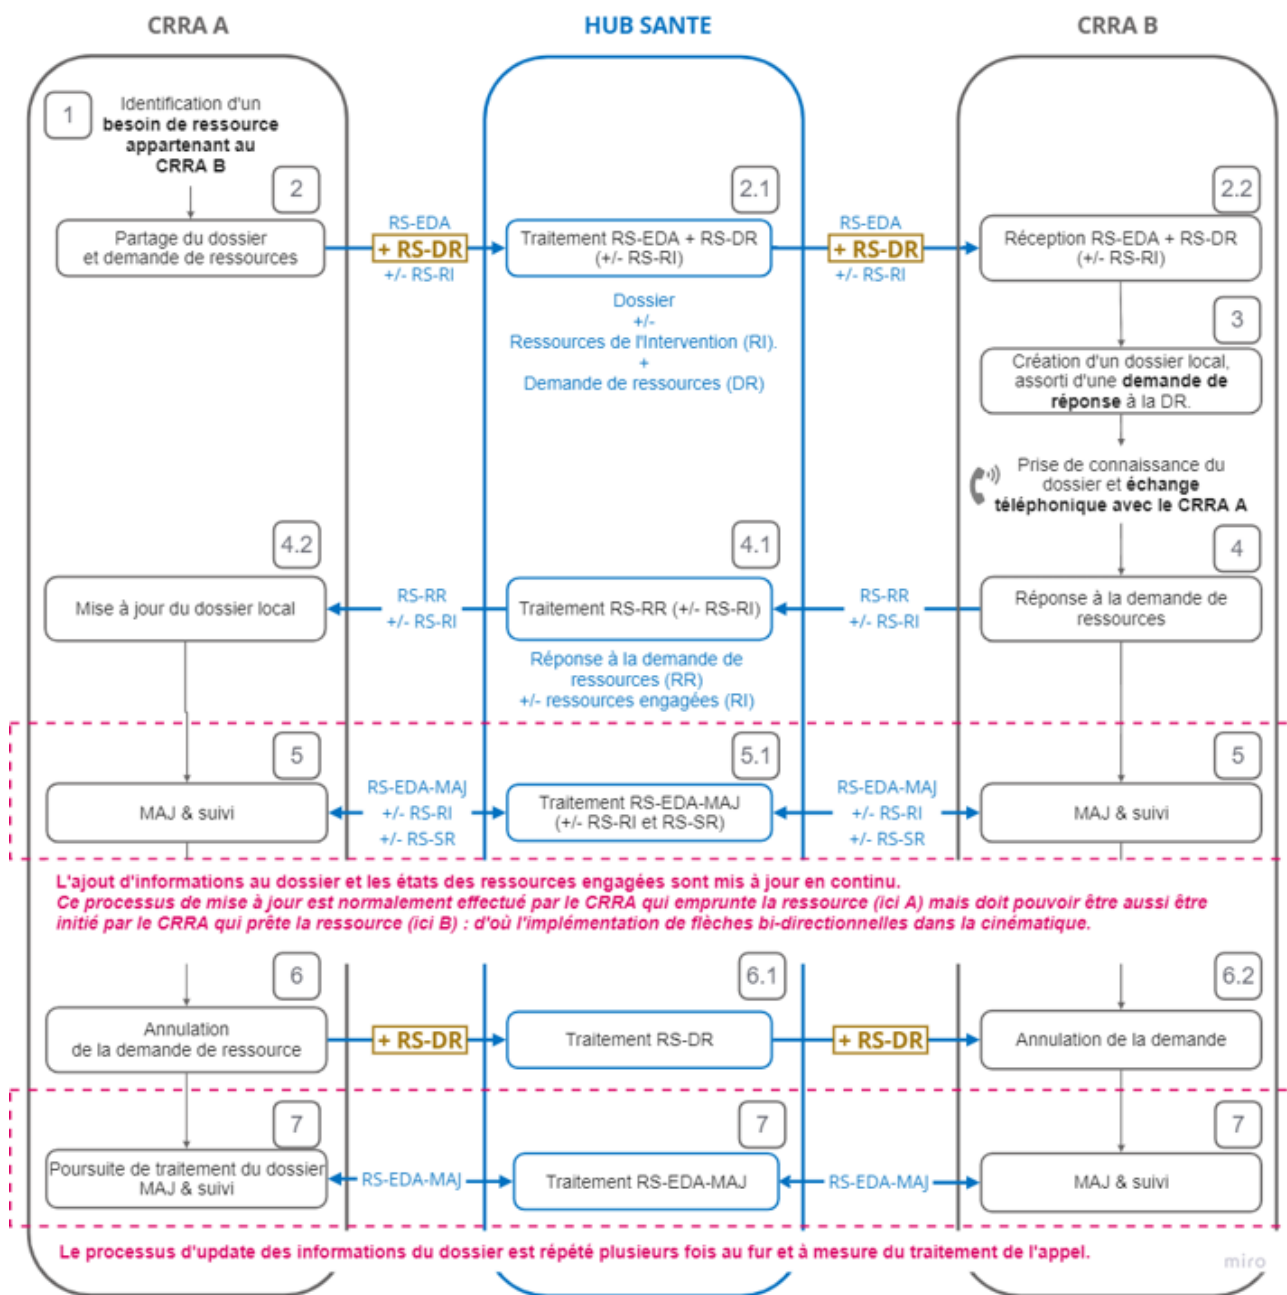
CRRA A

HUB SANTE

CRRA B

1

Identification d'un besoin de ressource appartenant au CRRA B

2

Partage du dossier et demande de ressources

RS-EDA
+ RS-DR
+/- RS-RI

2.1

Traitement RS-EDA + RS-DR (+/- RS-RI)

RS-EDA
+ RS-DR
+/- RS-RI

2.2

Réception RS-EDA + RS-DR (+/- RS-RI)

Dossier
+/-
Ressources de l'Intervention (RI).
+
Demande de ressources (DR)

3

Création d'un dossier local, assorti d'une demande de réponse à la DR.

Prise de connaissance du dossier et échange téléphonique avec le CRRA A

4.2

Mise à jour du dossier local

RS-RR
+/- RS-RI

4.1

Traitement RS-RR (+/- RS-RI)

RS-RR
+/- RS-RI

4

Réponse à la demande de ressources

Réponse à la demande de ressources (RR)
+/- ressources engagées (RI)

5

MAJ & suivi

RS-EDA-MAJ
+/- RS-RI
+/- RS-SR

5.1

Traitement RS-EDA-MAJ (+/- RS-RI et RS-SR)

RS-EDA-MAJ
+/- RS-RI
+/- RS-SR

5

MAJ & suivi

L'ajout d'informations au dossier et les états des ressources engagées sont mis à jour en continu.
Ce processus de mise à jour est normalement effectué par le CRRA qui emprunte la ressource (ici A) mais doit pouvoir être aussi être initié par le CRRA qui prête la ressource (ici B) : d'où l'implémentation de flèches bi-directionnelles dans la cinématique.

6

Annulation de la demande de ressource

+ RS-DR

6.1

Traitement RS-DR

+ RS-DR

6.2

Annulation de la demande

7

Poursuite de traitement du dossier MAJ & suivi

RS-EDA-MAJ

7

Traitement RS-EDA-MAJ

RS-EDA-MAJ

7

MAJ & suivi

Le processus d'update des informations du dossier est répété plusieurs fois au fur et à mesure du traitement de l'appel.

miro